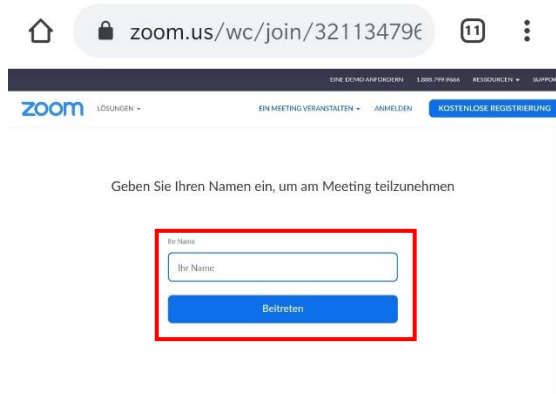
zoom.us/wc/join/32113479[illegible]

11

EINE DEMO ANFORDERN 1.888.799.9666 RESSOURCEN SUPPO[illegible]

zoom LÖSUNGEN EIN MEETING VERANSTALTEN ANMELDEN KOSTENLOSE REGISTRIERUNG

Geben Sie Ihren Namen ein, um am Meeting teilzunehmen

Ihr Name

Ihr Name

Beitreten